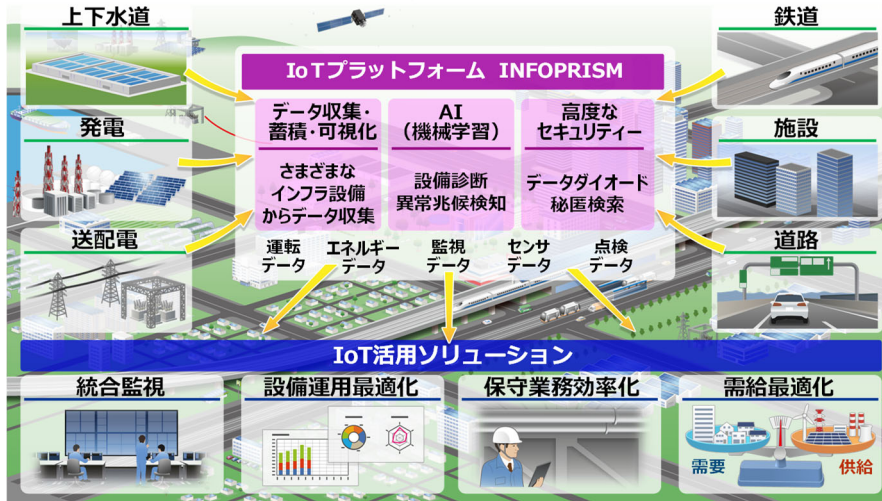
上下水道

発電

送配電

鉄道

施設

道路

IoTプラットフォーム INFOPRISM

データ収集・蓄積・可視化

さまざまなインフラ設備からデータ収集

AI（機械学習）

設備診断
異常兆候検知

高度なセキュリティー

データダイオード
秘匿検索

運転データ

エネルギーデータ

監視データ

センサデータ

点検データ

IoT活用ソリューション

統合監視

設備運用最適化

保守業務効率化

需給最適化

需要

供給